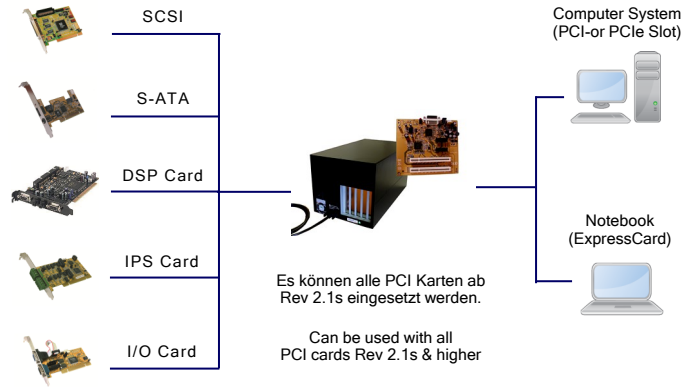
SCSI

S-ATA

DSP Card

IPS Card

I/O Card

Computer System
(PCI-or PCIe Slot)

Notebook
(ExpressCard)

Es können alle PCI Karten ab Rev 2.1s eingesetzt werden.

Can be used with all PCI cards Rev 2.1s & higher